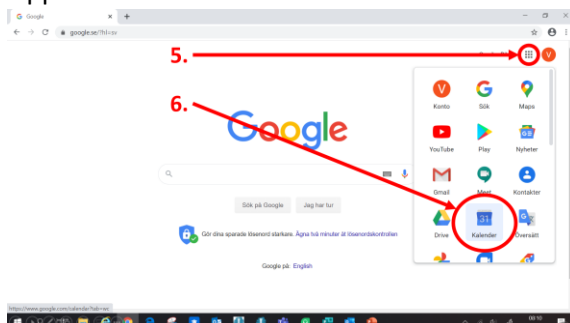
Google

google.se/?hl=sv

5.

V

6.

Google

Sök på Google    Jag har tur

Gör dina sparade lösenord starkare. Ägna två minuter åt lösenordskontrollen

Google på: English

Konto    Sök    Maps

YouTube    Play    Nyheter

Gmail    Meet    Kontakter

Drive    Kalender    Översätt

31

https://www.google.com/calendar?tab=wc

00:10